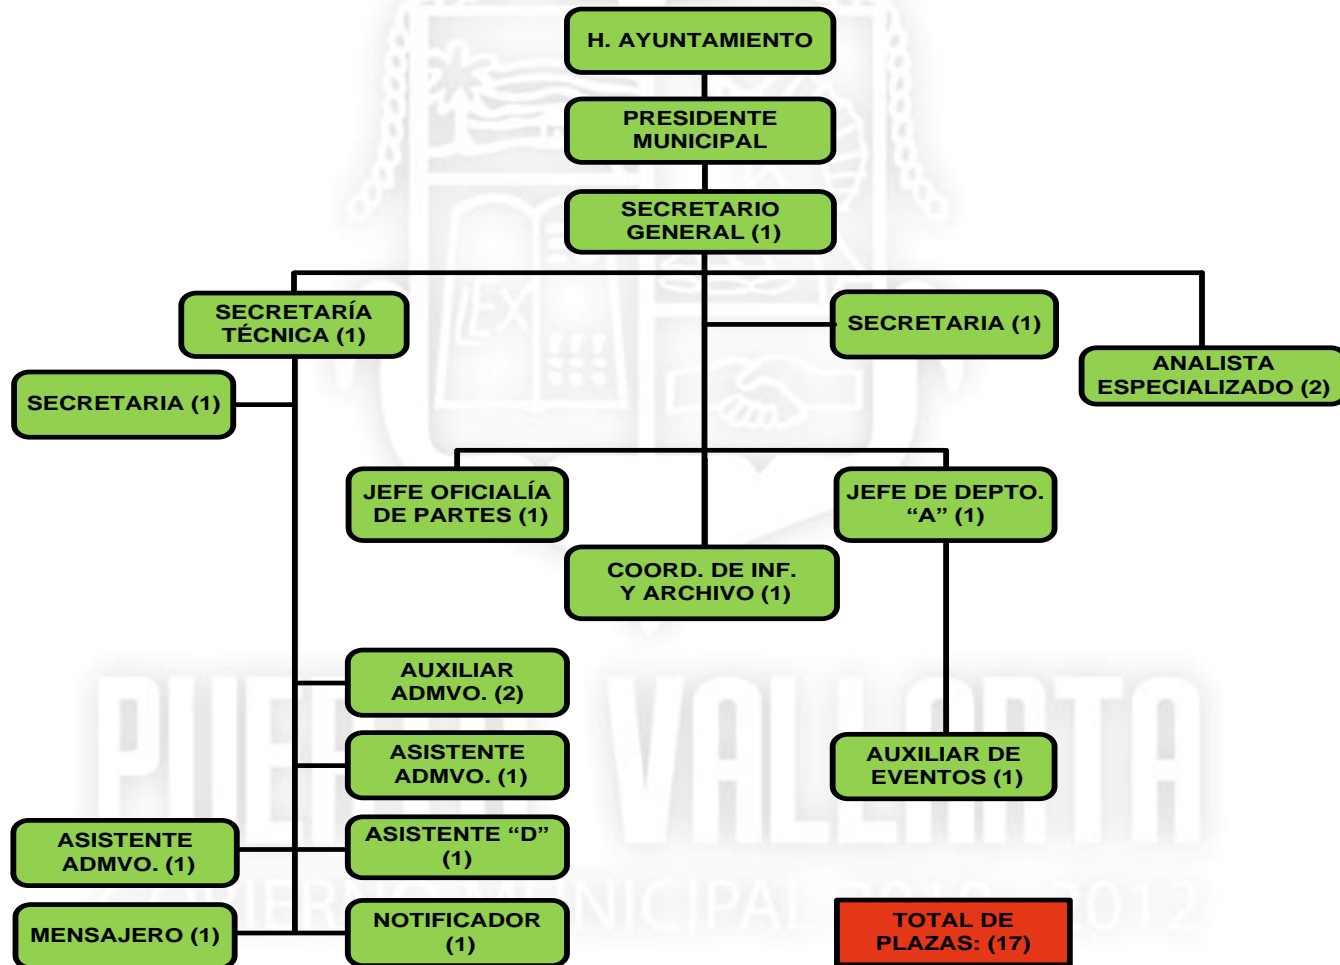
H. AYUNTAMIENTO

PRESIDENTE MUNICIPAL

SECRETARIO GENERAL (1)

SECRETARÍA TÉCNICA (1)

SECRETARIA (1)

ANALISTA ESPECIALIZADO (2)

SECRETARIA (1)

JEFE OFICIALÍA DE PARTES (1)

JEFE DE DEPTO. “A” (1)

COORD. DE INF. Y ARCHIVO (1)

AUXILIAR ADMVO. (2)

ASISTENTE ADMVO. (1)

AUXILIAR DE EVENTOS (1)

ASISTENTE ADMVO. (1)

ASISTENTE “D” (1)

MENSAJERO (1)

NOTIFICADOR (1)

TOTAL DE PLAZAS: (17)

LEX

PUERTO VALLARTA

GOBIERNO MUNICIPAL 2010 - 2012